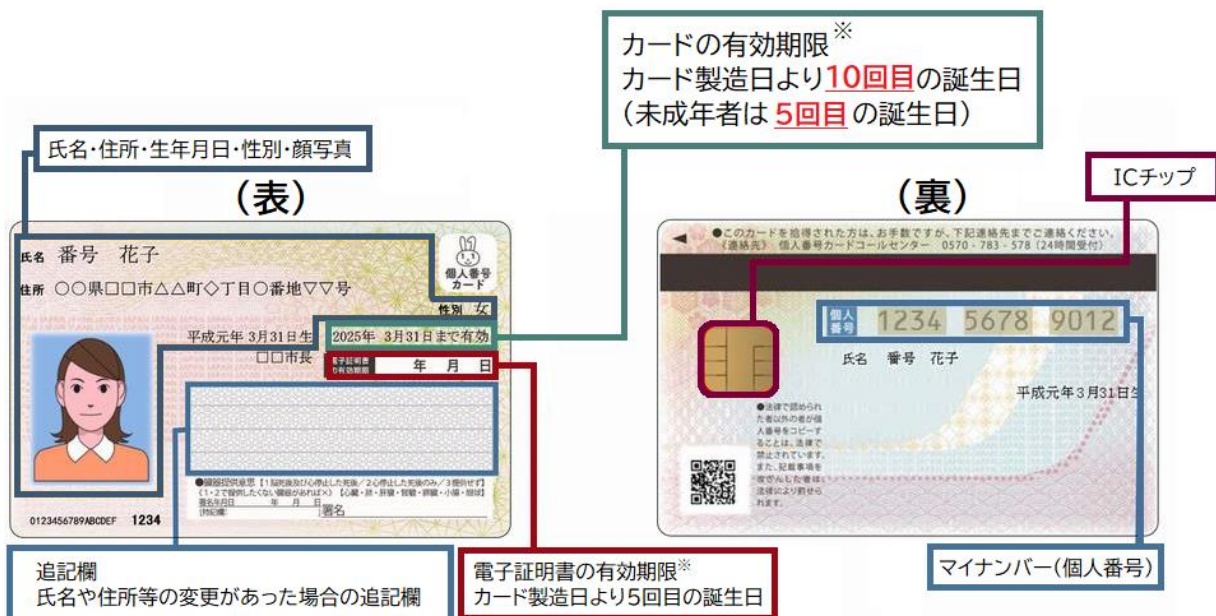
カードの有効期限※
カード製造日より10回目の誕生日
（未成年者は 5回目 の誕生日）

氏名・住所・生年月日・性別・顔写真

（表）

氏名 番号 花子
住所 ○○県□□市△△町◇丁目○番地▽▽号
個人番号カード
性別 女
平成元年 3月31日生 2025年 3月31日まで有効
□□市長
電子証明書の有効期限 年 月 日

●臓器提供意思 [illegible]
署名

0123456789ABCDEF 1234

（裏）

ICチップ

●このカードを拾得された方は、お手数ですが、下記連絡先までご連絡ください。
（連絡先） 個人番号カードコールセンター 0570・783・578（24時間受付）

個人番号 1234 5678 9012
氏名 番号 花子
平成元年3月31日生

●法律で認められた者以外の者が個人番号をコピーすることは、法律で禁止されています。また、記載事項を改ざんした者は法律により罰せられます。

追記欄
氏名や住所等の変更があった場合の追記欄

電子証明書の有効期限※
カード製造日より5回目の誕生日

マイナンバー（個人番号）